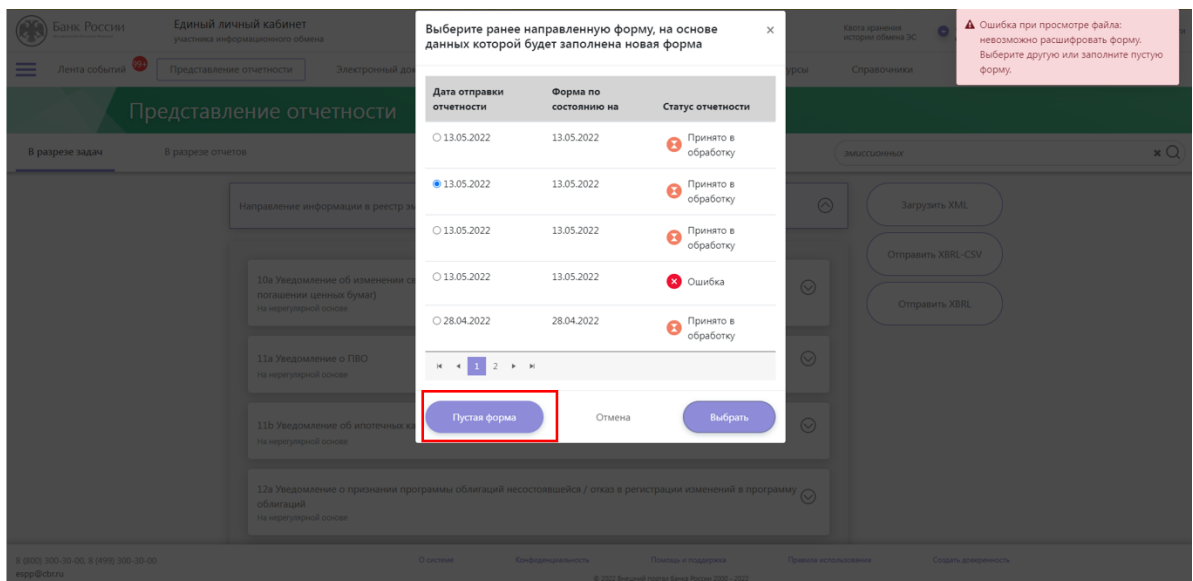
Банк России

Единый личный кабинет
участника информационного обмена

Квота хранения истории обмена ЭС

Ошибка при просмотре файла: невозможно расшифровать форму. Выберите другую или заполните пустую форму.

Лента событий 99+
Представление отчетности
Электронный до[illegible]
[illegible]урсы
Справочники

Представление отчетности

В разрезе задач
В разрезе отчетов

эмиссионных

Направление информации в реестр эм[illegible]

Загрузить XML
Отправить XBRL-CSV
Отправить XBRL

10a Уведомление об изменении св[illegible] погашении ценных бумаг)
На нерегулярной основе

11a Уведомление о ПВО
На нерегулярной основе

11b Уведомление об ипотечных ка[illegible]
На нерегулярной основе

12a Уведомление о признании программы облигаций несостоявшейся / отказ в регистрации изменений в программу облигаций
На нерегулярной основе

Выберите ранее направленную форму, на основе данных которой будет заполнена новая форма

| Дата отправки отчетности | Форма по состоянию на | Статус отчетности |
|---|---|---|
| 13.05.2022 | 13.05.2022 | Принято в обработку |
| 13.05.2022 | 13.05.2022 | Принято в обработку |
| 13.05.2022 | 13.05.2022 | Принято в обработку |
| 13.05.2022 | 13.05.2022 | Ошибка |
| 28.04.2022 | 28.04.2022 | Принято в обработку |

1 2

Пустая форма
Отмена
Выбрать

8 (800) 300-30-00, 8 (499) 300-30-00
espp@cbr.ru
О системе
Конфиденциальность
Помощь и поддержка
Правила использования
Создать доверенность
© 2022 Внешний портал Банка России 2000 - 2022